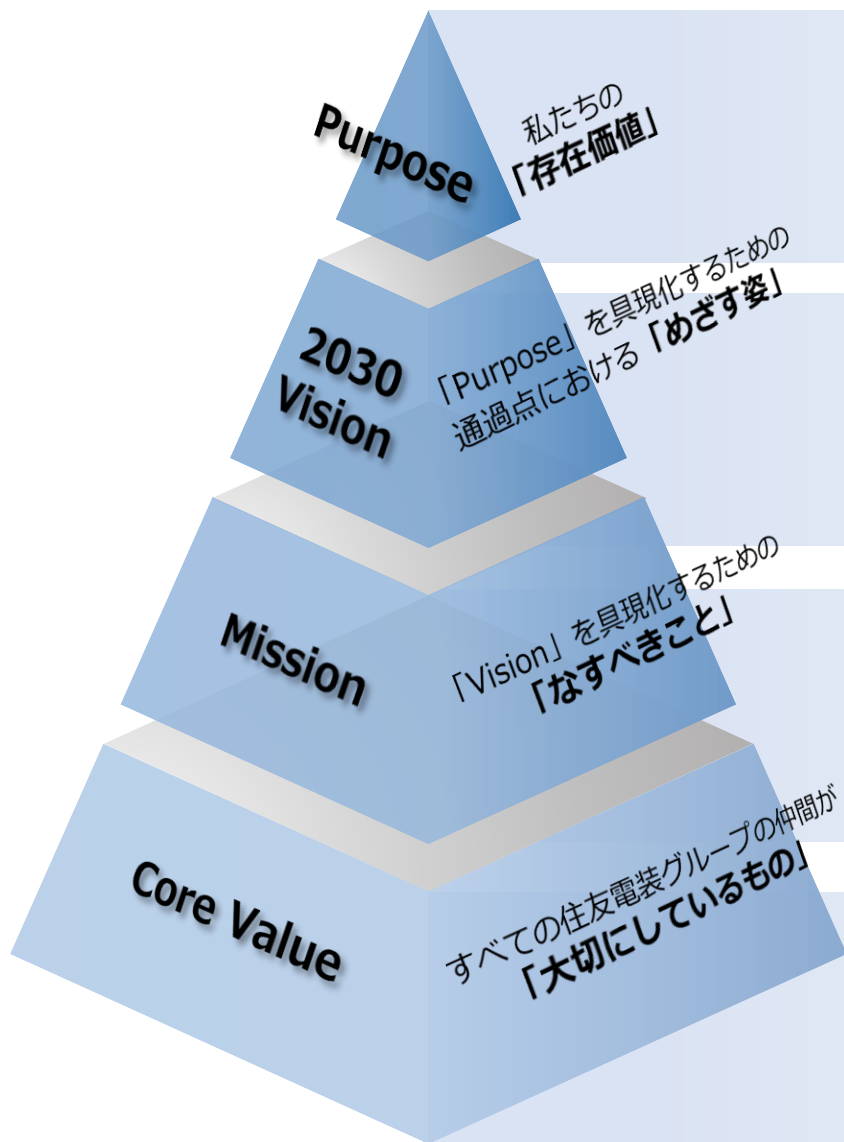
Purpose

私たちの
「存在価値」

2030 Vision

「Purpose」を具現化するための
通過点における「めざす姿」

Mission

「Vision」を具現化するための
「なすべきこと」

Core Value

すべての住友電装グループの仲間が
「大切にしているもの」